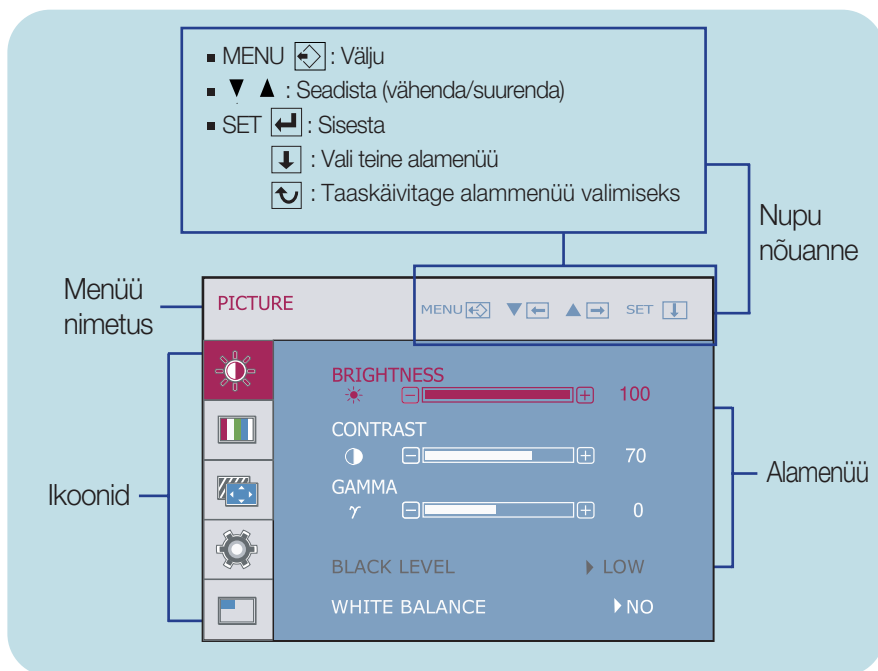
■ MENU : Välju
■ ▼ ▲ : Seadista (vähenda/suurenda)
■ SET : Sisesta
: Vali teine alamenüü
: Taaskäivitage alammenüü valimiseks

Nupu nõuanne

Menüü nimetus

PICTURE

MENU ▼ ▲ SET

BRIGHTNESS
100

CONTRAST
70

GAMMA
$\gamma$
0

BLACK LEVEL ▸ LOW

WHITE BALANCE ▸ NO

Ikoonid

Alamenüü